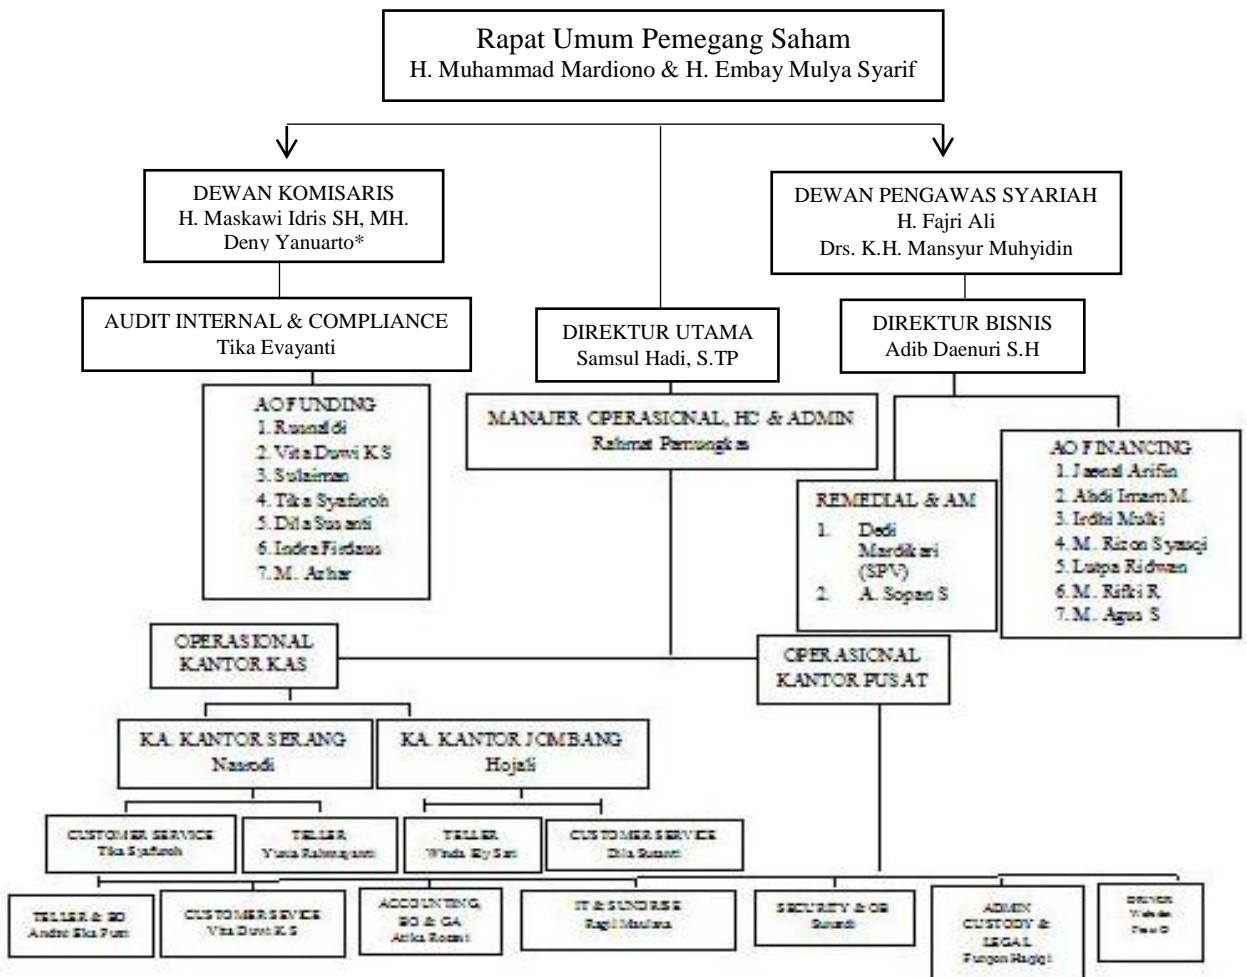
Rapat Umum Pemegang Saham
H. Muhammad Mardiono & H. Embay Mulya Syarif

DEWAN KOMISARIS
H. Maskawi Idris SH, MH.
Deny Yanuarto*

DEWAN PENGAWAS SYARIAH
H. Fajri Ali
Drs. K.H. Mansyur Muhyidin

AUDIT INTERNAL & COMPLIANCE
Tika Evayanti

DIREKTUR UTAMA
Samsul Hadi, S.TP

DIREKTUR BISNIS
Adib Daenuri S.H

AO FUNDING
1. Rusnaldi
2. Vita Duwi K S
3. Sulaiman
4. Tika Syafaroh
5. Dila Susanti
6. Indra Firdaus
7. M. Azhar

MANAJER OPERASIONAL, HC & ADMIN
Rahmat Pamungkas

AO FINANCING
1. Jaenal Arifin
2. Abdi Imam M.
3. Irdhi Mulki
4. M. Rizon Syauqi
5. Lutpa Ridwan
6. M. Rifki R.
7. M. Agus S

REMEDIAL & AM
1. Dedi Mardikari (SPV)
2. A. Sopan S

OPERASIONAL KANTOR KAS

OPERASIONAL KANTOR PUSAT

KA. KANTOR SERANG
Nasrodi

KA. KANTOR JOMBANG
Hojali

CUSTOMER SERVICE
Tika Syafaroh

TELLER
Yusia Rahmayanti

TELLER
Winda Ely Sari

CUSTOMER SERVICE
Dila Susanti

TELLER & BO
Andri Eka Putri

CUSTOMER SERVICE
Vita Duwi K S

ACCOUNTING, BO & GA
Atika Rosani

IT & SUNDRISE
Ragil Maulana

SECURITY & OB
Suandi

ADMIN CUSTODY & LEGAL
Fungon Hagigi

DRIVER
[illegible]
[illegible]